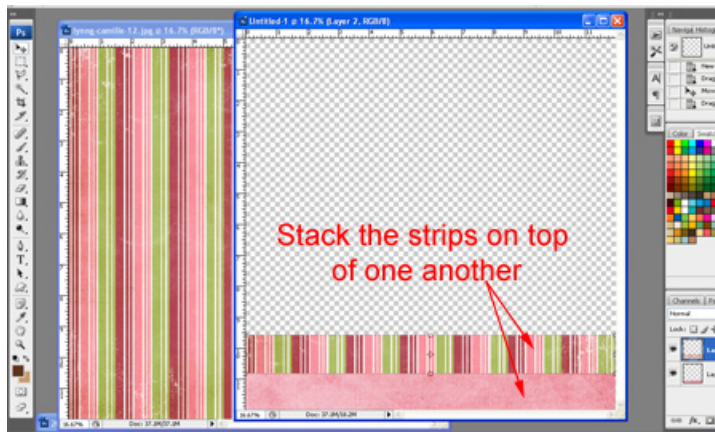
Ps

lynng-camille-12.jpg @ 16.7% (RGB/8*)

Untitled-1 @ 16.7% (Layer 2, RGB/8)

Stack the strips on top of one another

16.67%

Doc: 37.2M/37.2M

16.67%

Doc: 37.2M/16.2M

Navig Histog

New

Drag

Move

Drag

Color Swat

Channels

Normal

Lock:

La

La